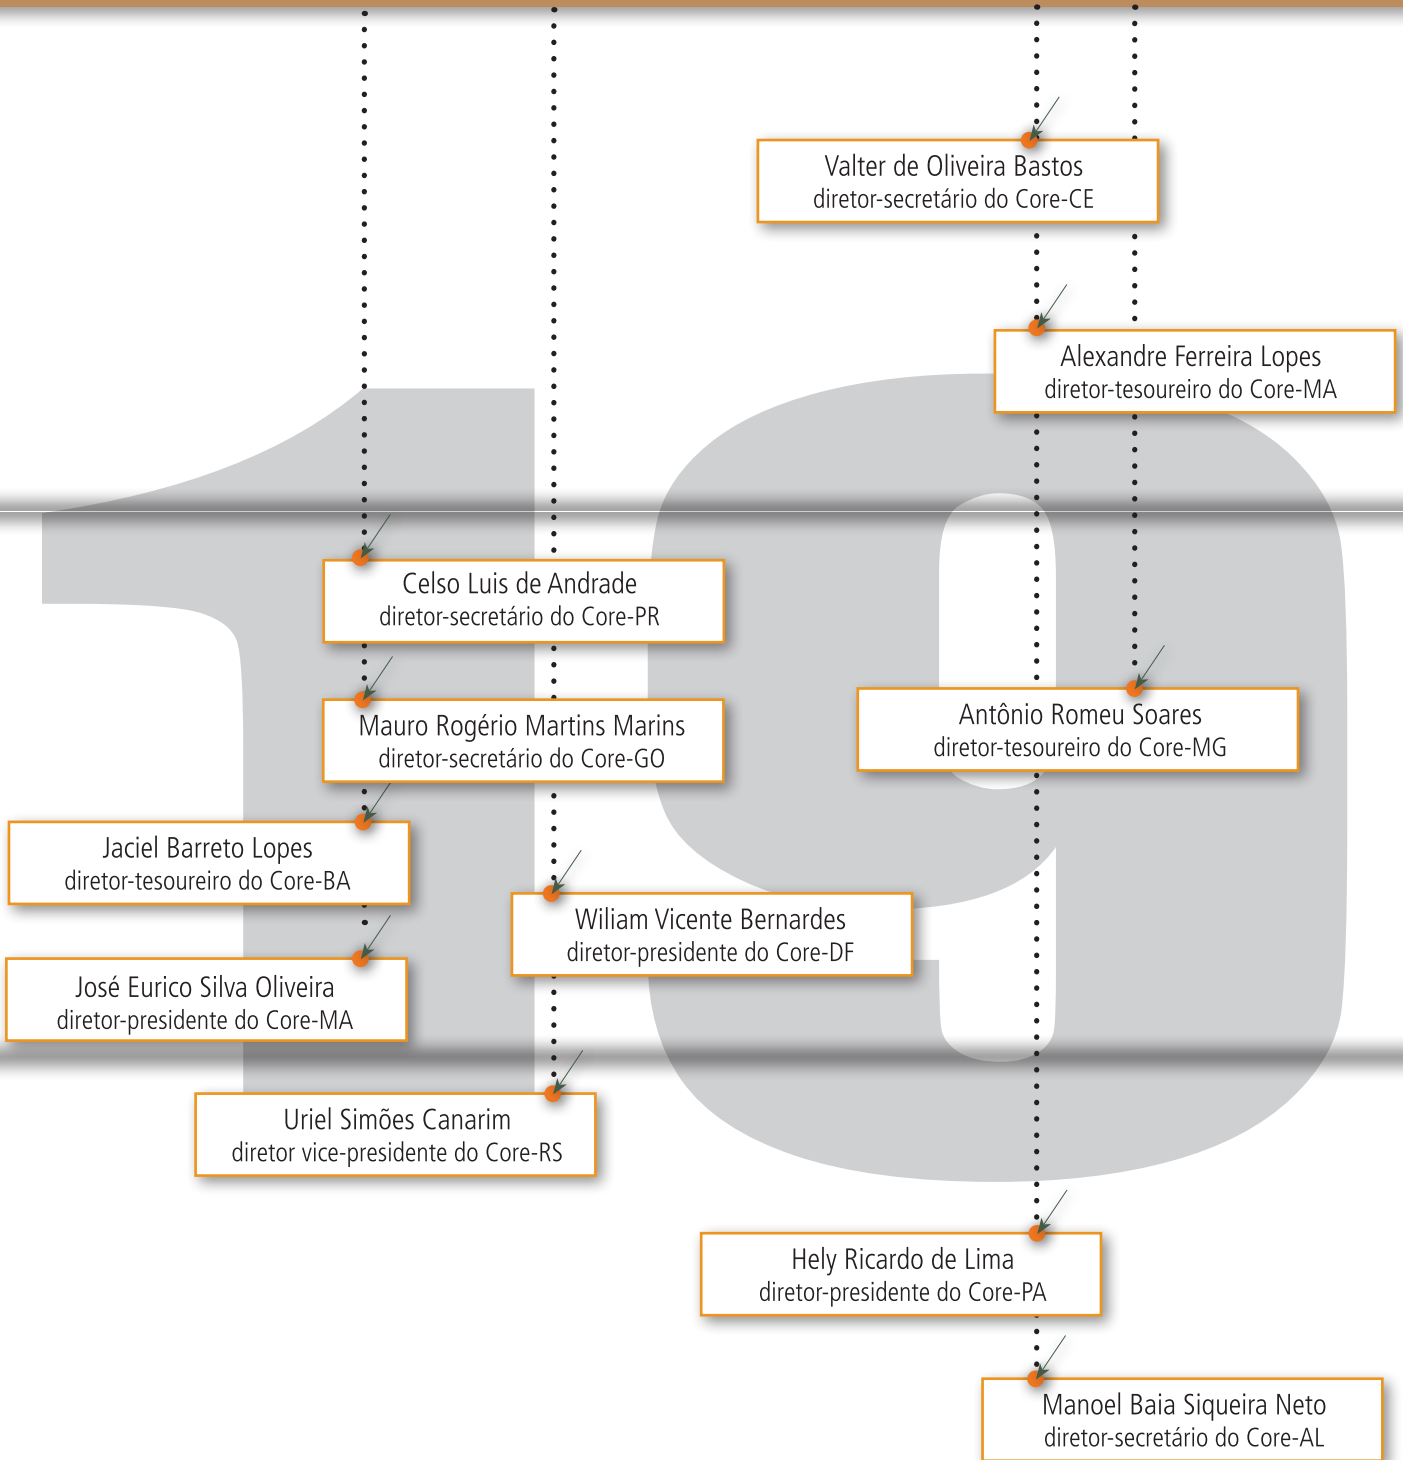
19

Valter de Oliveira Bastos
diretor-secretário do Core-CE

Alexandre Ferreira Lopes
diretor-tesoureiro do Core-MA

Celso Luis de Andrade
diretor-secretário do Core-PR

Mauro Rogério Martins Marins
diretor-secretário do Core-GO

Antônio Romeu Soares
diretor-tesoureiro do Core-MG

Jaciel Barreto Lopes
diretor-tesoureiro do Core-BA

Wiliam Vicente Bernardes
diretor-presidente do Core-DF

José Eurico Silva Oliveira
diretor-presidente do Core-MA

Uriel Simões Canarim
diretor vice-presidente do Core-RS

Hely Ricardo de Lima
diretor-presidente do Core-PA

Manoel Baia Siqueira Neto
diretor-secretário do Core-AL